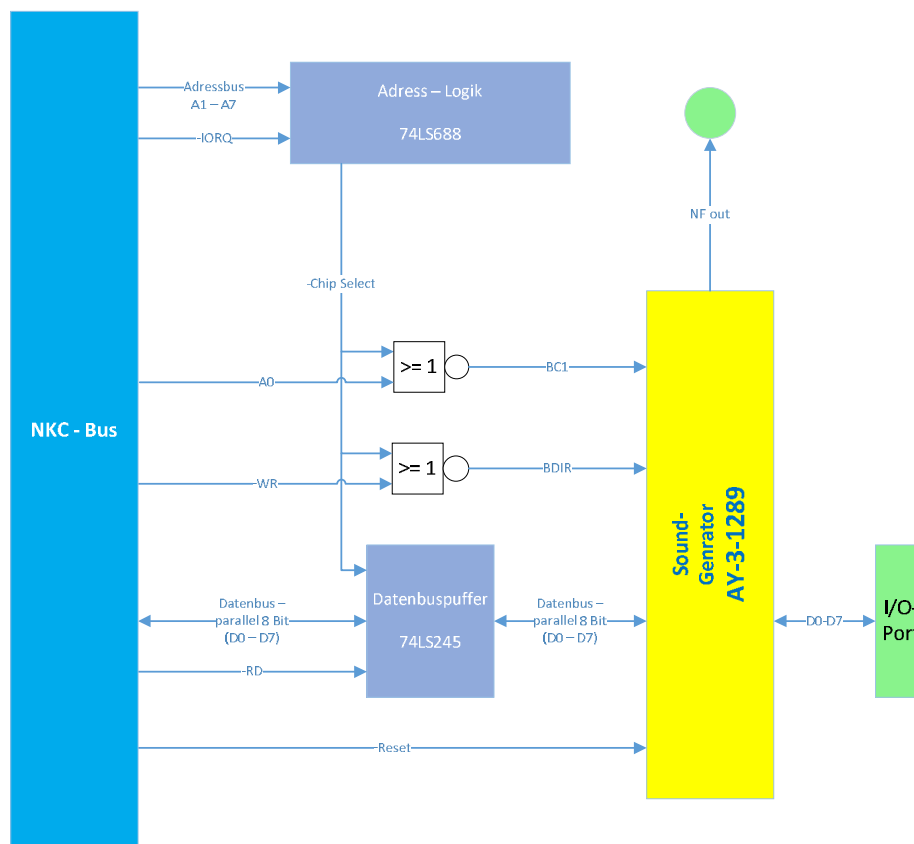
NKC - Bus

Adressbus
A1 – A7

-IORQ

Adress – Logik

74LS688

NF out

-Chip Select

>= 1

BC1

A0

>= 1

BDIR

WR

Sound-
Generator
AY-3-1289

Datenbus –
parallel 8 Bit
(D0 – D7)

Datenbuspuffer

74LS245

Datenbus –
parallel 8 Bit
(D0 – D7)

D0-D7

I/O-
Por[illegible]

-RD

-Reset